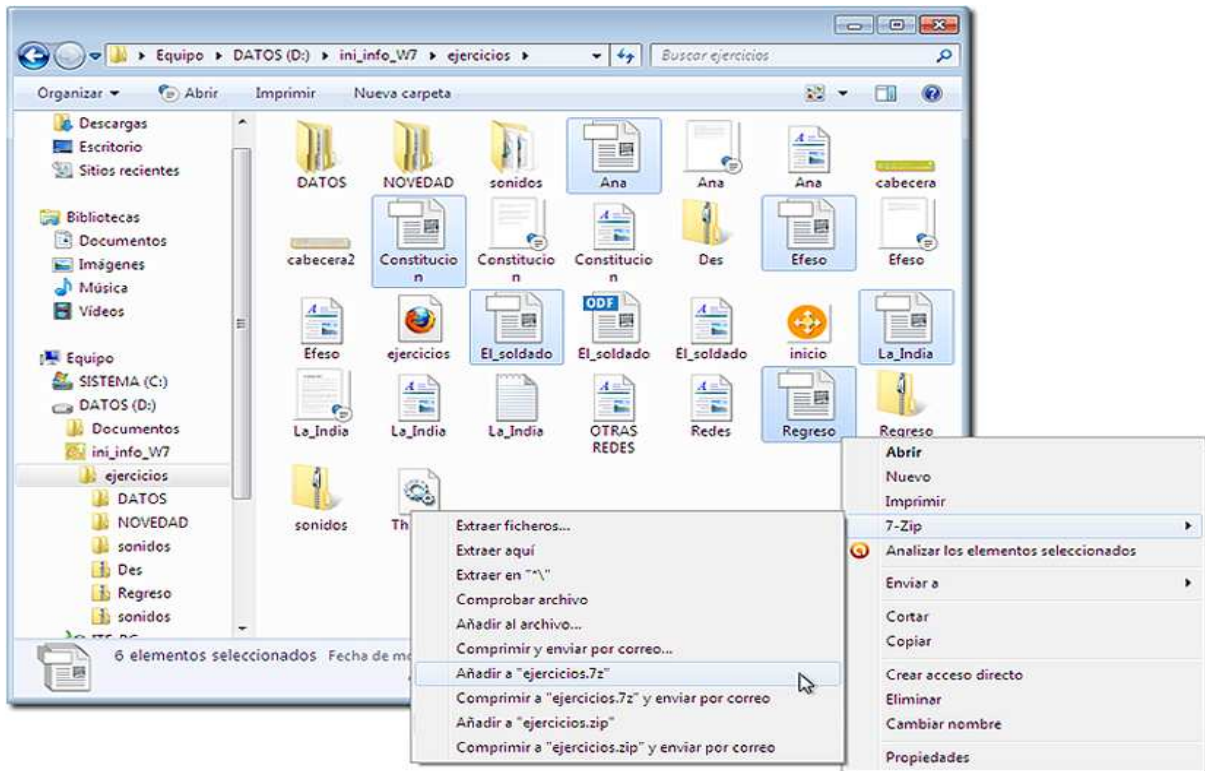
Equipo ▸ DATOS (D:) ▸ ini_info_W7 ▸ ejercicios ▸

Buscar ejercicios

Organizar ▾ Abrir Imprimir Nueva carpeta

Descargas
Escritorio
Sitios recientes

Bibliotecas
Documentos
Imágenes
Música
Vídeos

Equipo
SISTEMA (C:)
DATOS (D:)
Documentos
ini_info_W7
ejercicios
DATOS
NOVEDAD
sonidos
Des
Regreso
sonidos
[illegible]

DATOS
NOVEDAD
sonidos
Ana
Ana
Ana
cabecera
cabecera2
Constitucion
Constitucion
Constitucion
Des
Efeso
Efeso
Efeso
ejercicios
El_soldado
El_soldado
El_soldado
inicio
La_India
La_India
La_India
La_India
OTRAS REDES
Redes
Regreso
Regreso
sonidos
Th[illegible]

ODF

6 elementos seleccionados Fecha de mo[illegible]

Extraer ficheros...
Extraer aquí
Extraer en "*\"
Comprobar archivo
Añadir al archivo...
Comprimir y enviar por correo...
Añadir a "ejercicios.7z"
Comprimir a "ejercicios.7z" y enviar por correo
Añadir a "ejercicios.zip"
Comprimir a "ejercicios.zip" y enviar por correo

Abrir
Nuevo
Imprimir
7-Zip
Analizar los elementos seleccionados
Enviar a
Cortar
Copiar
Crear acceso directo
Eliminar
Cambiar nombre
Propiedades